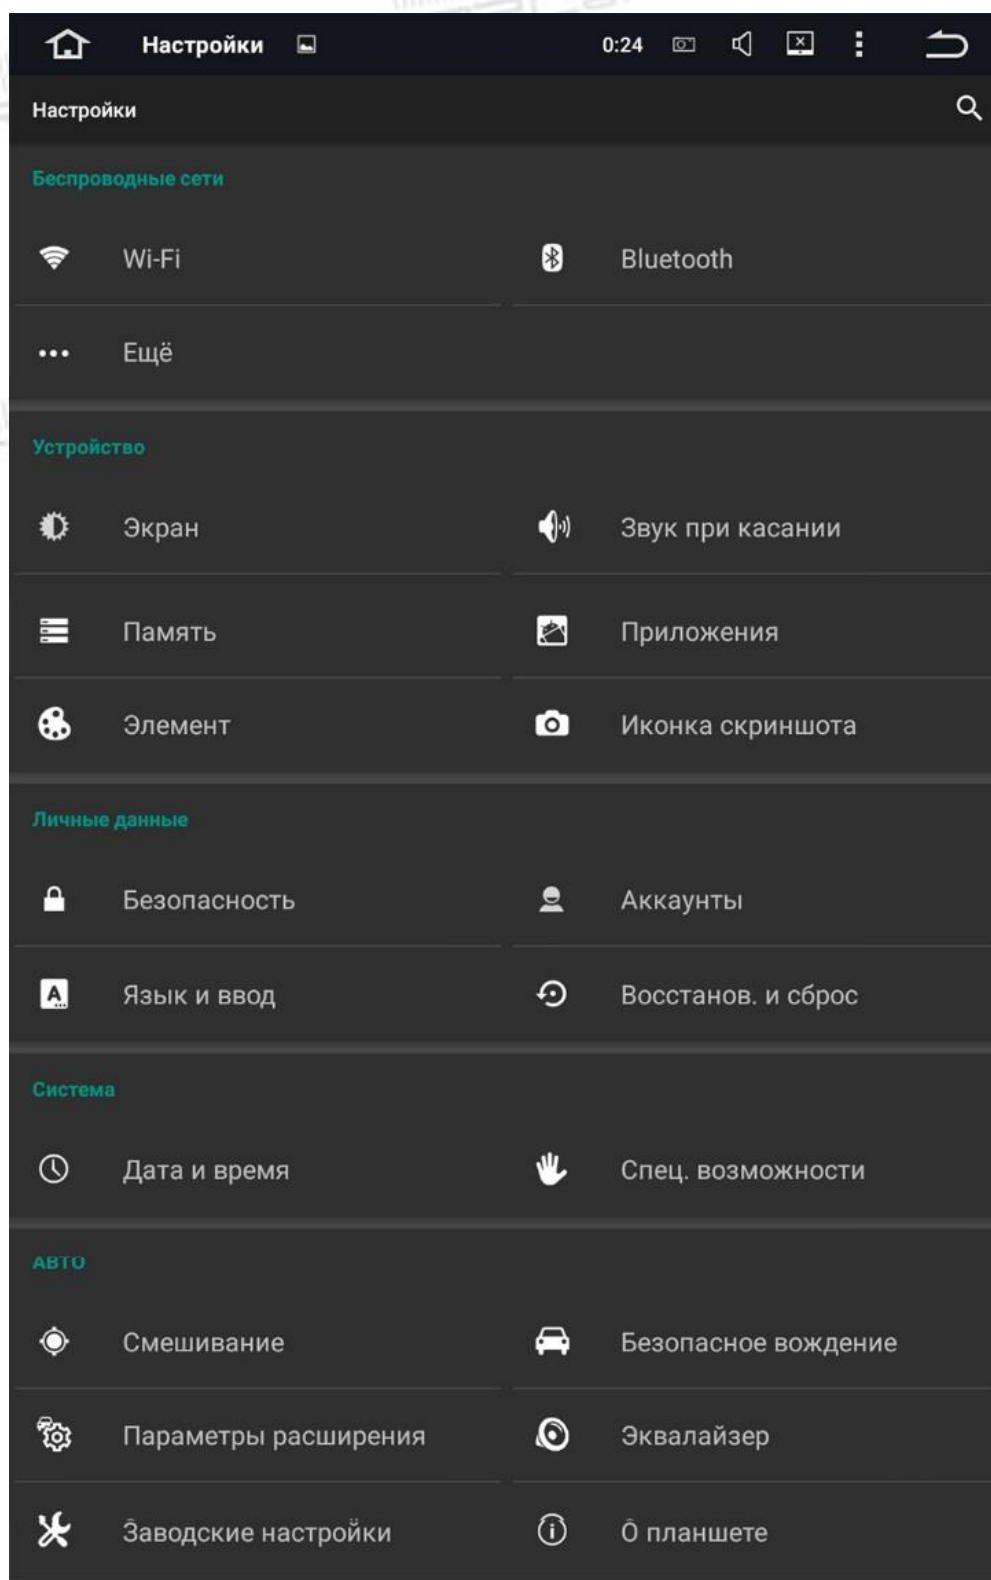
Настройки 0:24

Настройки

Беспроводные сети

Wi-Fi

Bluetooth

Ещё

Устройство

Экран

Звук при касании

Память

Приложения

Элемент

Иконка скриншота

Личные данные

Безопасность

Аккаунты

Язык и ввод

Восстанов. и сброс

Система

Дата и время

Спец. возможности

АВТО

Смешивание

Безопасное вождение

Параметры расширения

Эквалайзер

Заводские настройки

О планшете